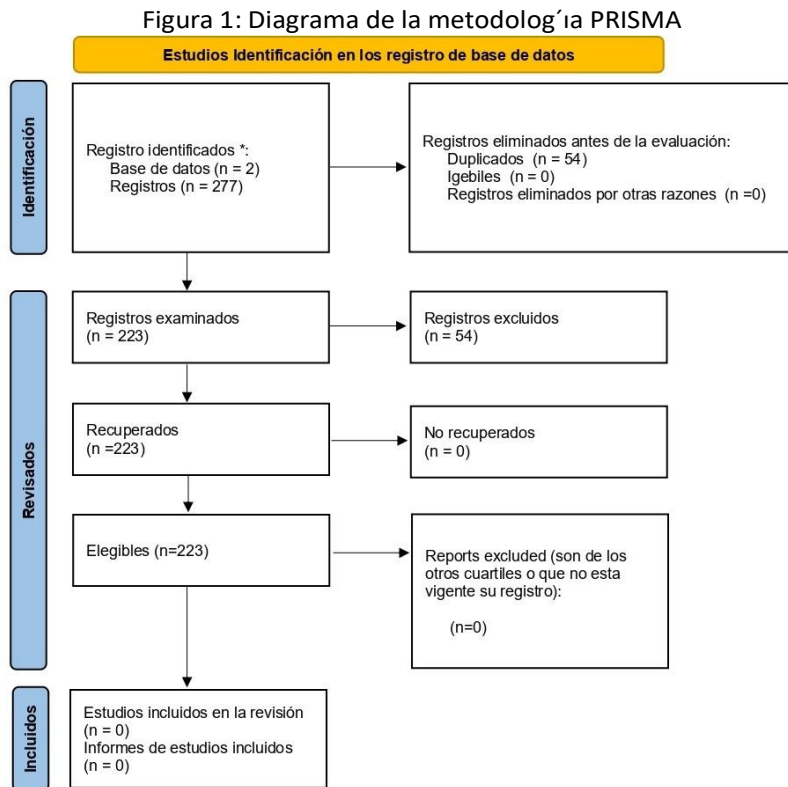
Figura 1: Diagrama de la metodolog´ıa PRISMA

Estudios Identificación en los registro de base de datos

Identificación

Registro identificados *:
Base de datos (n = 2)
Registros (n = 277)

Registros eliminados antes de la evaluación:
Duplicados (n = 54)
Igebiles (n = 0)
Registros eliminados por otras razones (n =0)

Revisados

Registros examinados
(n = 223)

Registros excluidos
(n = 54)

Recuperados
(n =223)

No recuperados
(n = 0)

Elegibles (n=223)

Reports excluded (son de los otros cuartiles o que no esta vigente su registro):

(n=0)

Incluidos

Estudios incluidos en la revisión
(n = 0)
Informes de estudios incluidos
(n = 0)